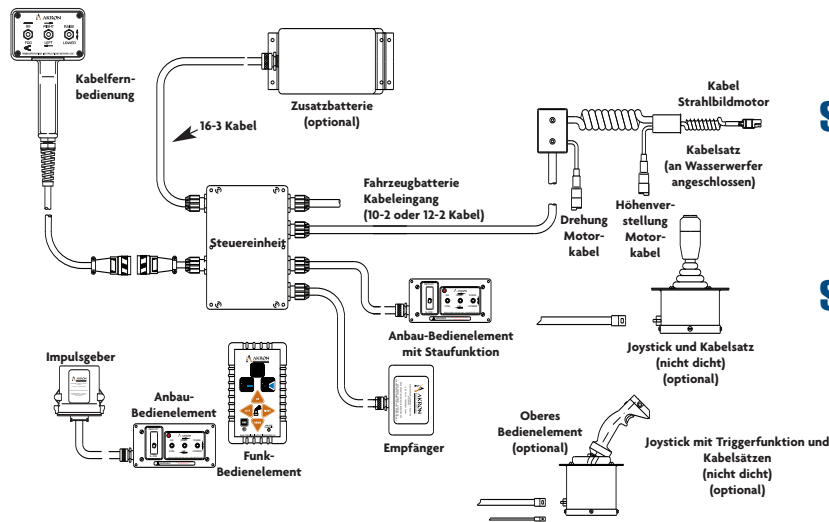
AKRON

Kabelfernbedienung

16-3 Kabel

Zusatzbatterie (optional)

Kabel Strahlbildmotor

Kabelsatz (an Wasserwerfer angeschlossen)

Fahrzeugbatterie Kabeleingang (10-2 oder 12-2 Kabel)

Steuereinheit

Drehung Motorkabel

Höhenverstellung Motorkabel

Anbau-Bedienelement mit Staufunktion

Joystick und Kabelsatz (nicht dicht) (optional)

Impulsgeber

AKRON

Anbau-Bedienelement

Funk-Bedienelement

AKRON

Empfänger

Oberes Bedienelement (optional)

Joystick mit Triggerfunktion und Kabelsätzen (nicht dicht) (optional)

S

S